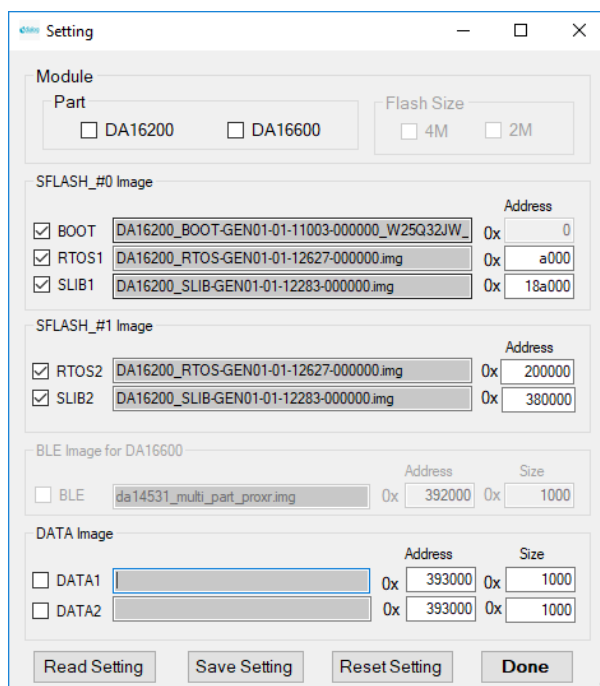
Setting

Module

Part

DA16200

DA16600

Flash Size

4M

2M

SFLASH_#0 Image

Address

BOOT DA16200_BOOT-GEN01-01-11003-000000_W25Q32JW_ 0x 0

RTOS1 DA16200_RTOS-GEN01-01-12627-000000.img 0x a000

SLIB1 DA16200_SLIB-GEN01-01-12283-000000.img 0x 18a000

SFLASH_#1 Image

Address

RTOS2 DA16200_RTOS-GEN01-01-12627-000000.img 0x 200000

SLIB2 DA16200_SLIB-GEN01-01-12283-000000.img 0x 380000

BLE Image for DA16600

Address Size

BLE da14531_multi_part_proxr.img 0x 392000 0x 1000

DATA Image

Address Size

DATA1 0x 393000 0x 1000

DATA2 0x 393000 0x 1000

Read Setting

Save Setting

Reset Setting

Done